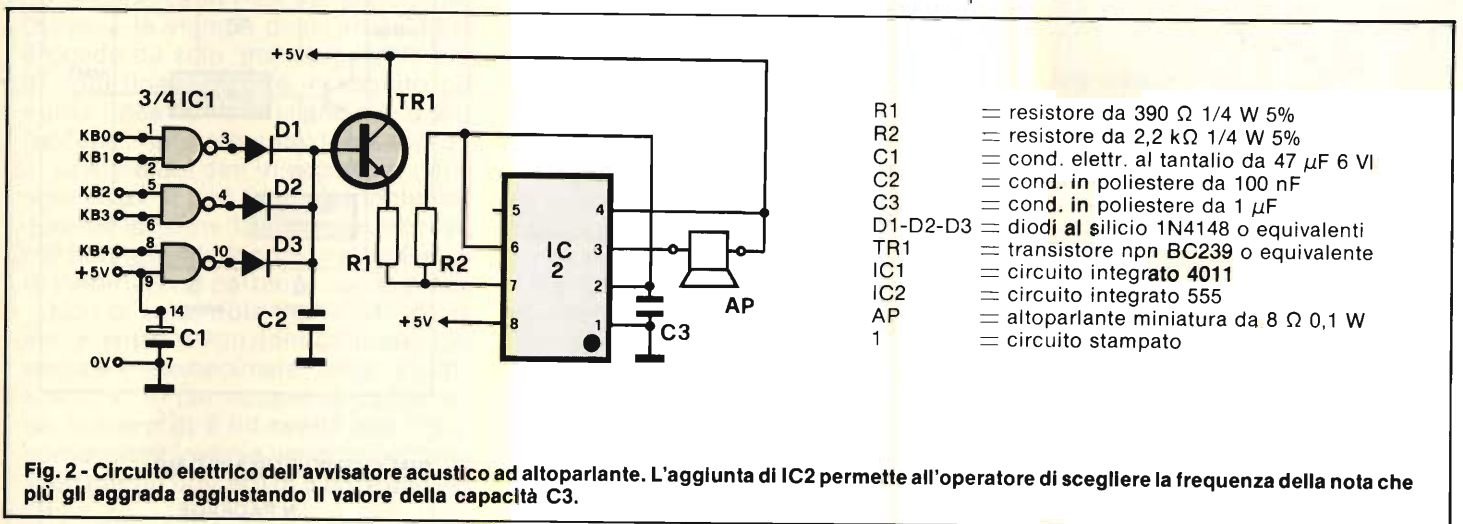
+5V

3/4 IC1

TR1

KB0 1
KB1 2
3
D1
KB2 5
KB3 6
4
D2
KB4 8
+5V 9
10
D3
14
C1
0V 7
R1
R2
C2
+5V
5
6
7
8
IC 2
4
3
2
1
C3
AP

| | |
|---|---|
| R1 | = resistore da 390 Ω 1/4 W 5% |
| R2 | = resistore da 2,2 kΩ 1/4 W 5% |
| C1 | = cond. elettr. al tantalio da 47 $\mu$F 6 VI |
| C2 | = cond. in poliestere da 100 nF |
| C3 | = cond. in poliestere da 1 $\mu$F |
| D1-D2-D3 | = diodi al silicio 1N4148 o equivalenti |
| TR1 | = transistore npn BC239 o equivalente |
| IC1 | = circuito integrato 4011 |
| IC2 | = circuito integrato 555 |
| AP | = altoparlante miniatura da 8 Ω 0,1 W |
| 1 | = circuito stampato |

Fig. 2 - Circuito elettrico dell'avvisatore acustico ad altoparlante. L'aggiunta di IC2 permette all'operatore di scegliere la frequenza della nota che più gli aggrada aggiustando il valore della capacità C3.